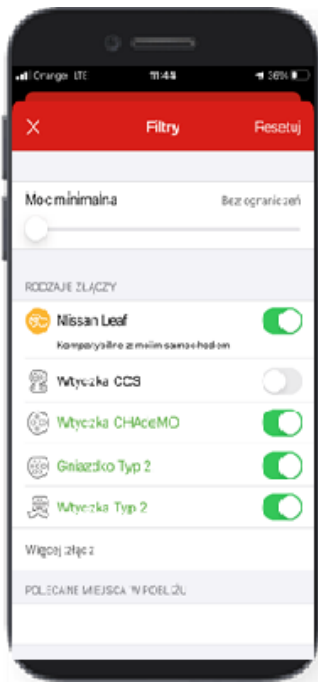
Orange LTE 11:44 36%

Filtry
Resetuj

Moc minimalna
Bez ograniczeń

RODZAJE ZŁĄCZY

Nissan Leaf
Kompatybilne z moim samochodem

Wtyczka CCS

Wtyczka CHAdeMO

Gniazdko Typ 2

Wtyczka Typ 2

Więcej złącz

POLECANE MIEJSCA W POBLIŻU